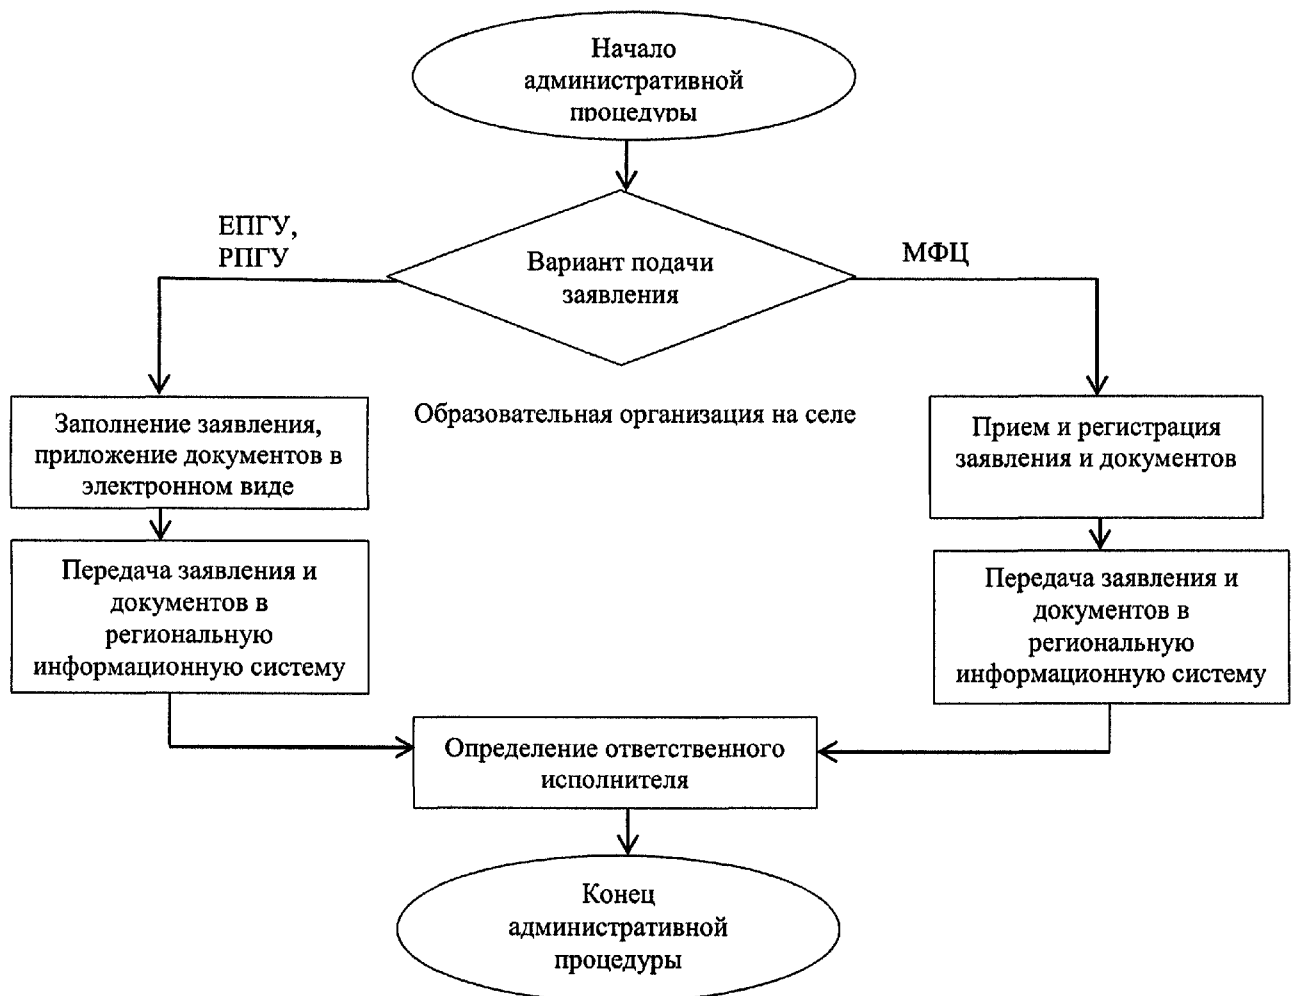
Начало административной процедуры

ЕПГУ, РПГУ

Вариант подачи заявления

МФЦ

Заполнение заявления, приложение документов в электронном виде

Образовательная организация на селе

Прием и регистрация заявления и документов

Передача заявления и документов в региональную информационную систему

Передача заявления и документов в региональную информационную систему

Определение ответственного исполнителя

Конец административной процедуры